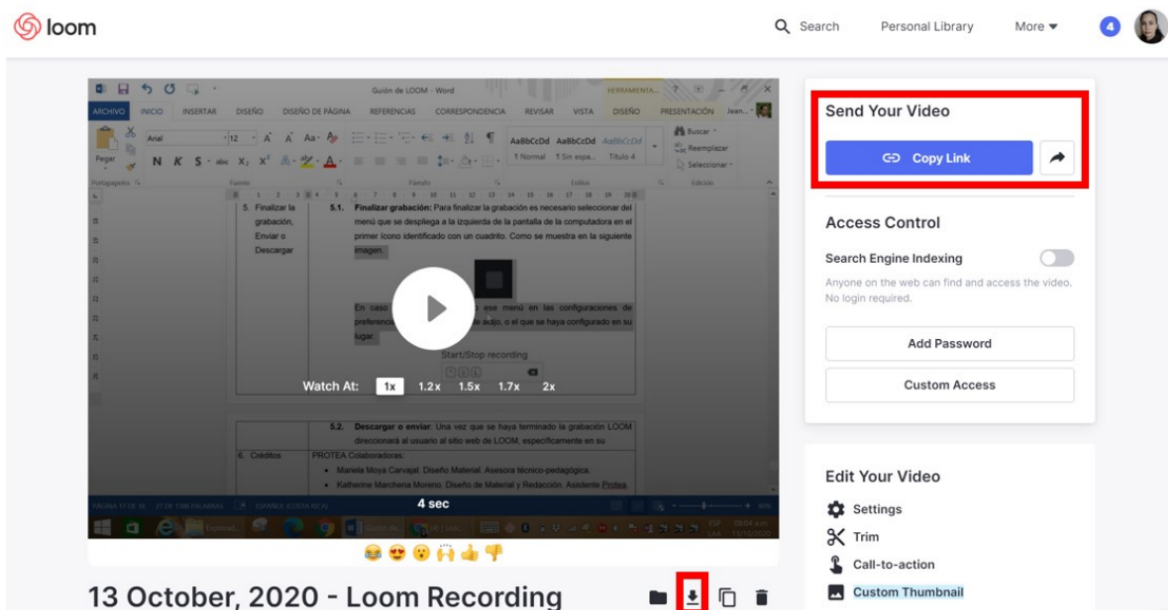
loom

Search Personal Library More 4

Guión de LOOM - Word

ARCHIVO INICIO INSERTAR DISEÑO DISEÑO DE PÁGINA REFERENCIAS CORRESPONDENCIA REVISAR VISTA DISEÑO PRESENTACIÓN

| 5. Finalizar la grabación, Enviar o Descargar | 5.1. Finalizar grabación: Para finalizar la grabación es necesario seleccionar del menú que se despliega a la izquierda de la pantalla de la computadora en el primer ícono identificado con un cuadrito. Como se muestra en la siguiente imagen. En caso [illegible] ese menú en las configuraciones de preferencias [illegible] de audio, o el que se haya configurado en su lugar. |
|---|---|
| | 5.2. Descargar o enviar: Una vez que se haya terminado la grabación LOOM direccionará al usuario al sitio web de LOOM, específicamente en su |
| 6. Créditos | PROTEA Colaboradoras: • Mariela Moya Carvajal. Diseño Material. Asesora técnico-pedagógica. • Katherine Marchena Moreno. Diseño de Material y Redacción. Asistente Protea. |

Start/Stop recording

Watch At: 1x 1.2x 1.5x 1.7x 2x

4 sec

13 October, 2020 - Loom Recording

Send Your Video

Copy Link

Access Control

Search Engine Indexing

Anyone on the web can find and access the video. No login required.

Add Password

Custom Access

Edit Your Video

Settings

Trim

Call-to-action

Custom Thumbnail